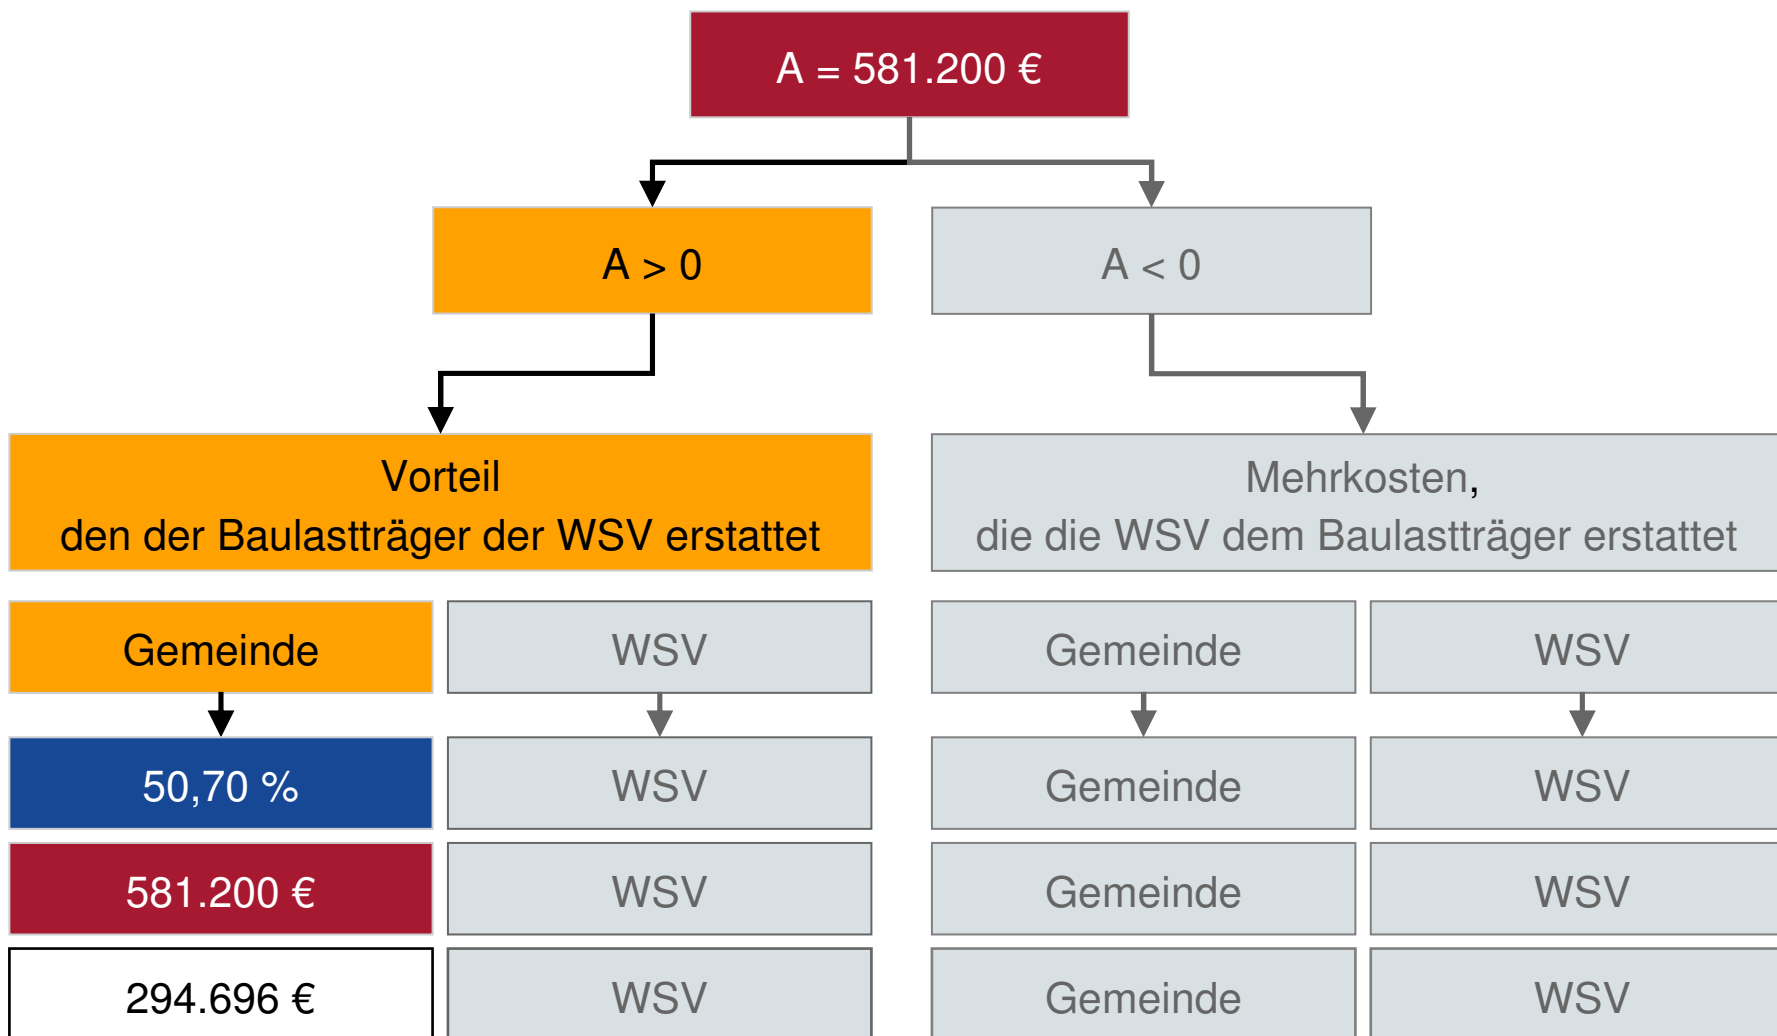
A = 581.200 €

A > 0

A < 0

Vorteil
den der Baulastträger der WSV erstattet

Mehrkosten,
die die WSV dem Baulastträger erstattet

Gemeinde

WSV

Gemeinde

WSV

50,70 %

WSV

Gemeinde

WSV

581.200 €

WSV

Gemeinde

WSV

294.696 €

WSV

Gemeinde

WSV